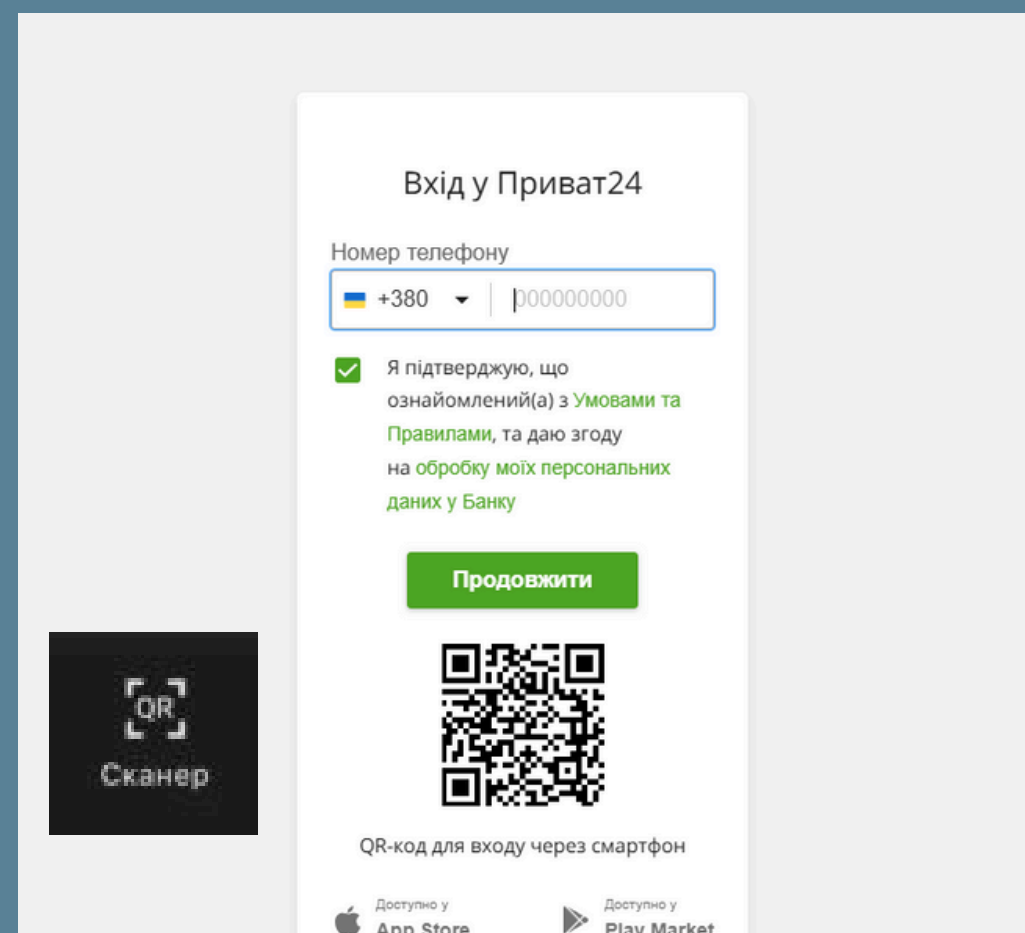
Вхід у Приват24

Номер телефону

+380 000000000

Я підтверджую, що ознайомлений(а) з Умовами та Правилами, та даю згоду на обробку моїх персональних даних у Банку

Продовжити

QR-код для входу через смартфон

Доступно у App Store

Доступно у Play Market

QR
Сканер